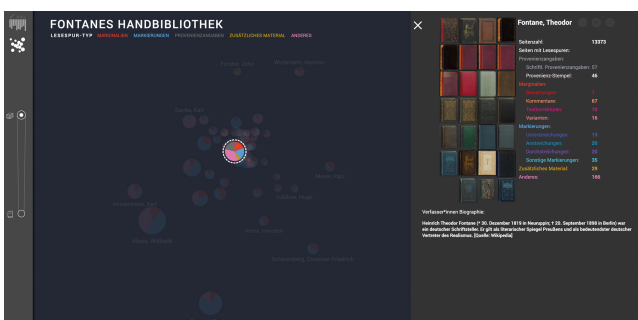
FONTANES HANDBIBLIOTHEK

LESESPUR-TYP MARGINALIEN MARKIERUNGEN PROVENIENZANGABEN ZUSÄTZLICHES MATERIAL ANDERE

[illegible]

Fontane, Theodor

Seitenzahl: 13373
Seiten mit Lesespuren:
Provenienzangaben:
Schriftl. Provenienzangaben: 57
Provenienz-Stempel: 46
Marginalien:
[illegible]
Kommentare: 67
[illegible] 38
Varianten: 16
Markierungen:
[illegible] 11
Anstreichungen: 20
Durchstreichungen: 20
Sonstige Markierungen: 35
Zusätzliches Material: 29
Andere: 108

Verfasser*innen Biographie:

Heinrich Theodor Fontane (* 30. Dezember 1819 in Neuruppin; † 20. September 1898 in Berlin) war ein deutscher Schriftsteller. Er gilt als literarischer Spiegel Preußens und als bedeutendster deutscher Vertreter des Realismus. (Quelle: Wikipedia)